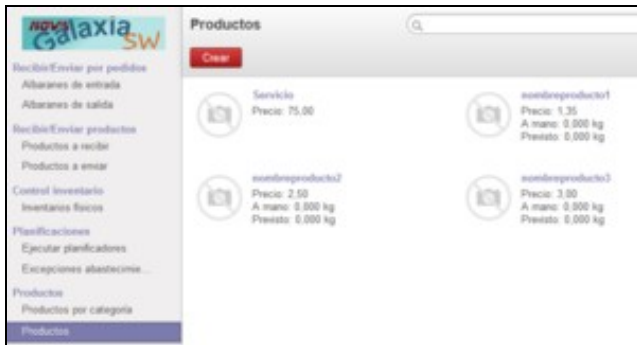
nova Galaxia SW

Recibir/Enviar por pedidos
Albaranes de entrada
Albaranes de salida
Recibir/Enviar productos
Productos a recibir
Productos a enviar
Control inventario
Inventarios físicos
Planificaciones
Ejecutar planificadores
Excepciones abastecimie...
Productos
Productos por categoría
Productos

Productos

Crear

Servicio
Precio: 75,00

nombreproducto1
Precio: 1,35
A mano: 0,000 kg
Previsto: 0,000 kg

nombreproducto2
Precio: 2,50
A mano: 0,000 kg
Previsto: 0,000 kg

nombreproducto3
Precio: 3,00
A mano: 0,000 kg
Previsto: 0,000 kg